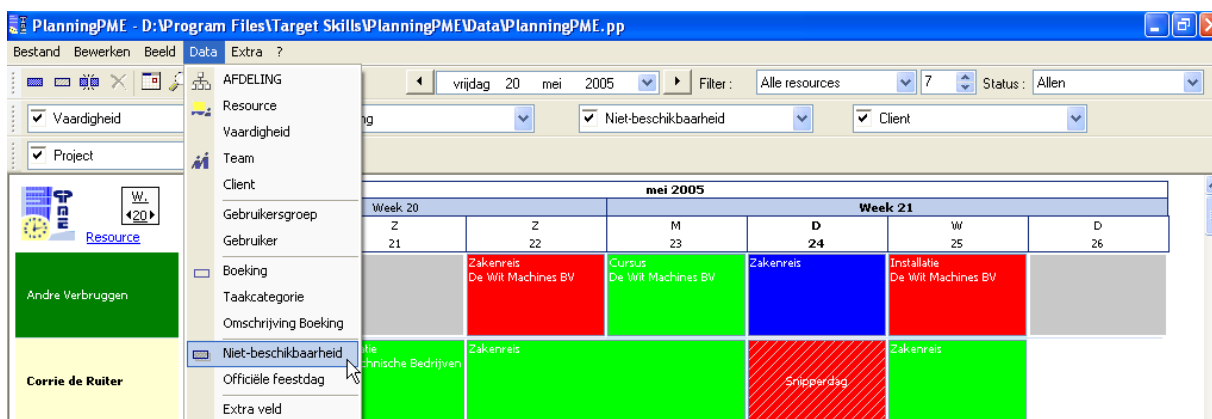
PlanningPME - D:\Program Files\Target Skills\PlanningPME\Data\PlanningPME.pp

Bestand Bewerken Beeld Data Extra ?

AFDELING
Resource
Vaardigheid
Team
Client
Gebruikersgroep
Gebruiker
Boeking
Taakcategorie
Omschrijving Boeking
Niet-beschikbaarheid
Officiële feestdag
Extra veld

vrijdag 20 mei 2005 Filter : Alle resources 7 Status : Allen

Vaardigheid
ng
Niet-beschikbaarheid
Client
Project

W.
20
Resource

mei 2005
Week 20 | Week 21
Z 21 | Z 22 | M 23 | D 24 | W 25 | D 26

Andre Verbruggen
Zakenreis De Wit Machines BV
Cursus De Wit Machines BV
Zakenreis
Installatie De Wit Machines BV

Corrie de Ruiter
tie
chnische Bedrijven
Zakenreis
Snipperdag
Zakenreis